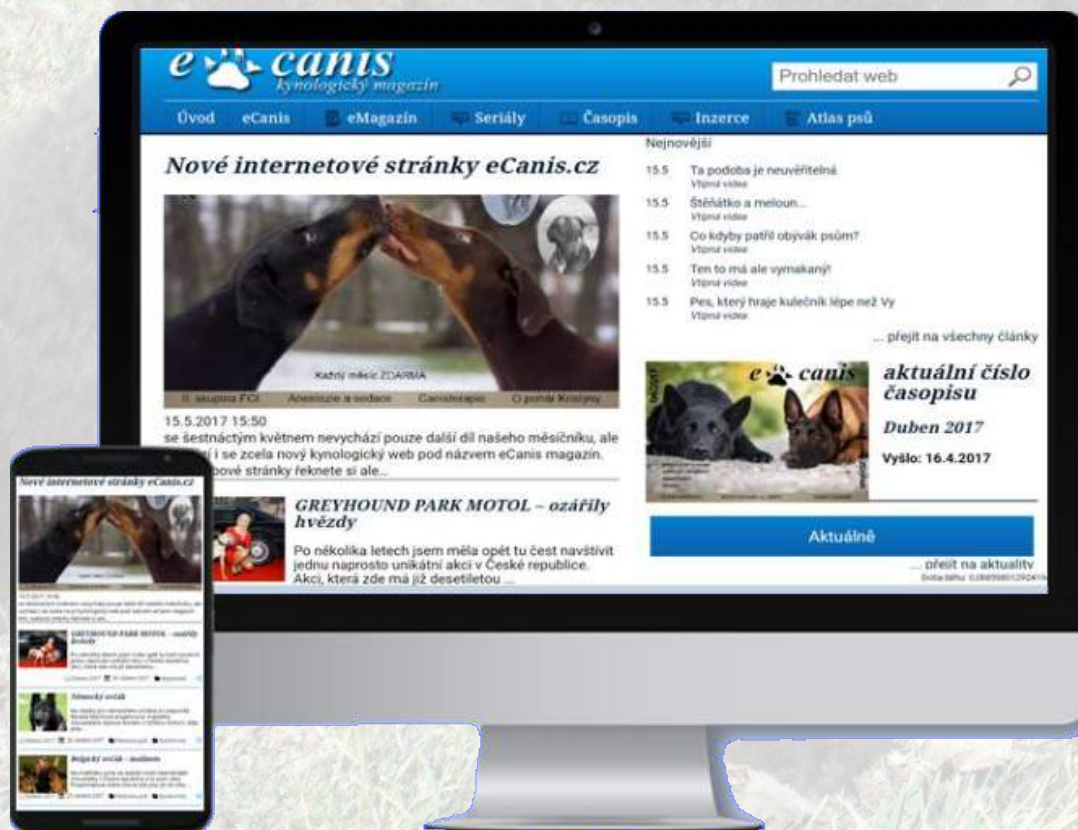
e canis
kynologický magazín

Prohledat web

Úvod eCanis eMagazín Seriály Časopis Inzerce Atlas psů

Nové internetové stránky eCanis.cz

Každý měsíc ZDARMA

II. skupina FCI Anestezie a sedace Canisterapie O pomoc Kristýny

15.5.2017 15:50
se šestnáctým květnem nevychází pouze další díl našeho měsíčníku, ale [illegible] i se zcela nový kynologický web pod názvem eCanis magazín. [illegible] ové stránky řeknete si ale...

GREYHOUND PARK MOTOL – ozářily hvězdy

Po několika letech jsem měla opět tu čest navštívit jednu naprosto unikátní akci v České republice. Akci, která zde má již desetiletou ...

Nejnovější

15.5 Ta podoba je neuvěřitelná
Vtipná videa

15.5 Štěňátko a meloun...
Vtipná videa

15.5 Co kdyby patřil obývák psům?
Vtipná videa

15.5 Ten to má ale vymakaný!
Vtipná videa

15.5 Pes, který hraje kulečník lépe než Vy
Vtipná videa

... přejít na všechny články

e canis

aktuální číslo časopisu

Duben 2017

Vyšlo: 16.4.2017

Aktuálně

... přejít na aktuality

Nové internetové stránky eCanis.cz

GREYHOUND PARK MOTOL – ozářily hvězdy

Německý ovčák

Belgický ovčák – malinois